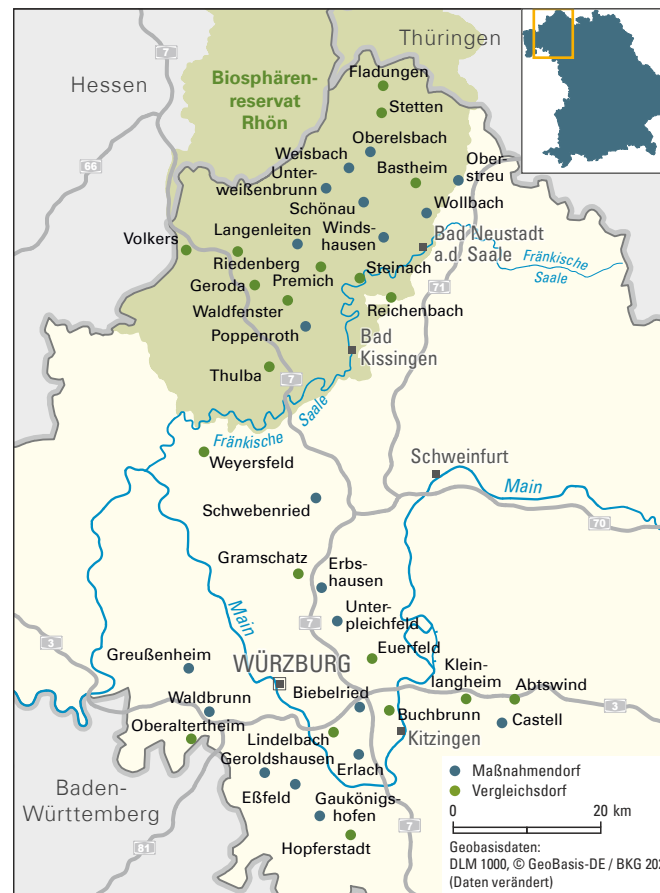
Thüringen
Hessen
7
66
Biosphärenreservat Rhön
Fladungen
Stetten
Oberelsbach
Weisbach
Unterweißenbrunn
Bastheim
Oberstreu
Schönau
Wollbach
Volkers
Langenleiten
Windshausen
Bad Neustadt a.d. Saale
Fränkische Saale
Riedenberg
Premich
Steinach
Geroda
71
Waldfenster
Reichenbach
Poppenroth
Bad Kissingen
Thulba
7
Saale
Fränkische
Weyersfeld
Schweinfurt
Main
Schwebenried
70
Gramschatz
Erbshausen
Main
7
Unterpleichfeld
3
Greußenheim
WÜRZBURG
Euerfeld
Kleinlangheim
Abtswind
Waldbrunn
Biebelried
3
Oberaltertheim
Buchbrunn
Castell
Lindelbach
Kitzingen
Geroldshausen
Erlach
Baden-Württemberg
Eßfeld
Gaukönigshofen
7
81
Hopferstadt
Maßnahmendorf
Vergleichsdorf
0
20 km
Geobasisdaten: DLM 1000, © GeoBasis-DE / BKG 20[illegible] (Daten verändert)